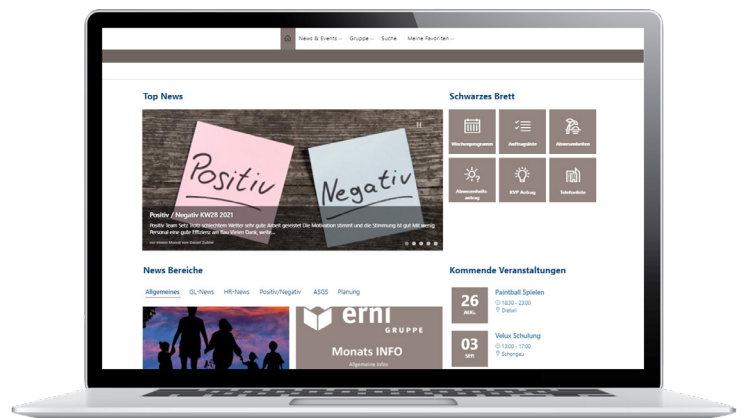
News & Events ⌄ Gruppe ⌄ Suche Meine Favoriten ⌄

Top News

Positiv

Negativ

Positiv / Negativ KW28 2021

Positiv Team Setz Trotz schlechtem Wetter sehr gute Arbeit geleistet Die Motivation stimmt und die Stimmung ist gut Mit wenig Personal eine gute Effizienz am Bau Vielen Dank, weiter...

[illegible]

Schwarzes Brett

Wochenprogramm

Auftragsliste

Abwesenheiten

Abwesenheits-antrag

KVP Antrag

Telefonliste

News Bereiche

Allgemeines GL-News HR-News Positiv/Negativ ASGS Planung

erni GRUPPE

Monats INFO

Allgemeine Infos

Kommende Veranstaltungen

26 AUG.

Paintball Spielen

18:30 - 23:00

Dietwil

03 SEPT.

Velux Schulung

13:00 - 17:00

Schongau